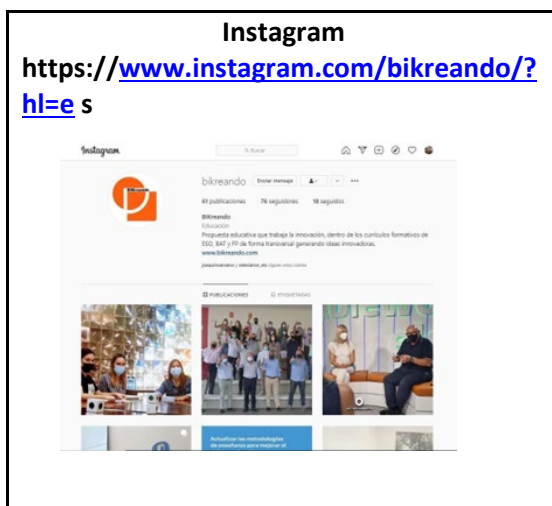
Instagram

https://www.instagram.com/bikreando/?hl=e s

Instagram

Buscar

bikreando Enviar mensaje

61 publicaciones 76 seguidores 18 seguidos

BiKreando
Educación
Propuesta educativa que trabaja la innovación, dentro de los currículos formativos de ESO, BAT y FP de forma transversal generando ideas innovadoras.
www.bikreando.com

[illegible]

PUBLICACIONES ETIQUETADAS

Actualizar las metodologías de enseñanza para mejorar el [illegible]